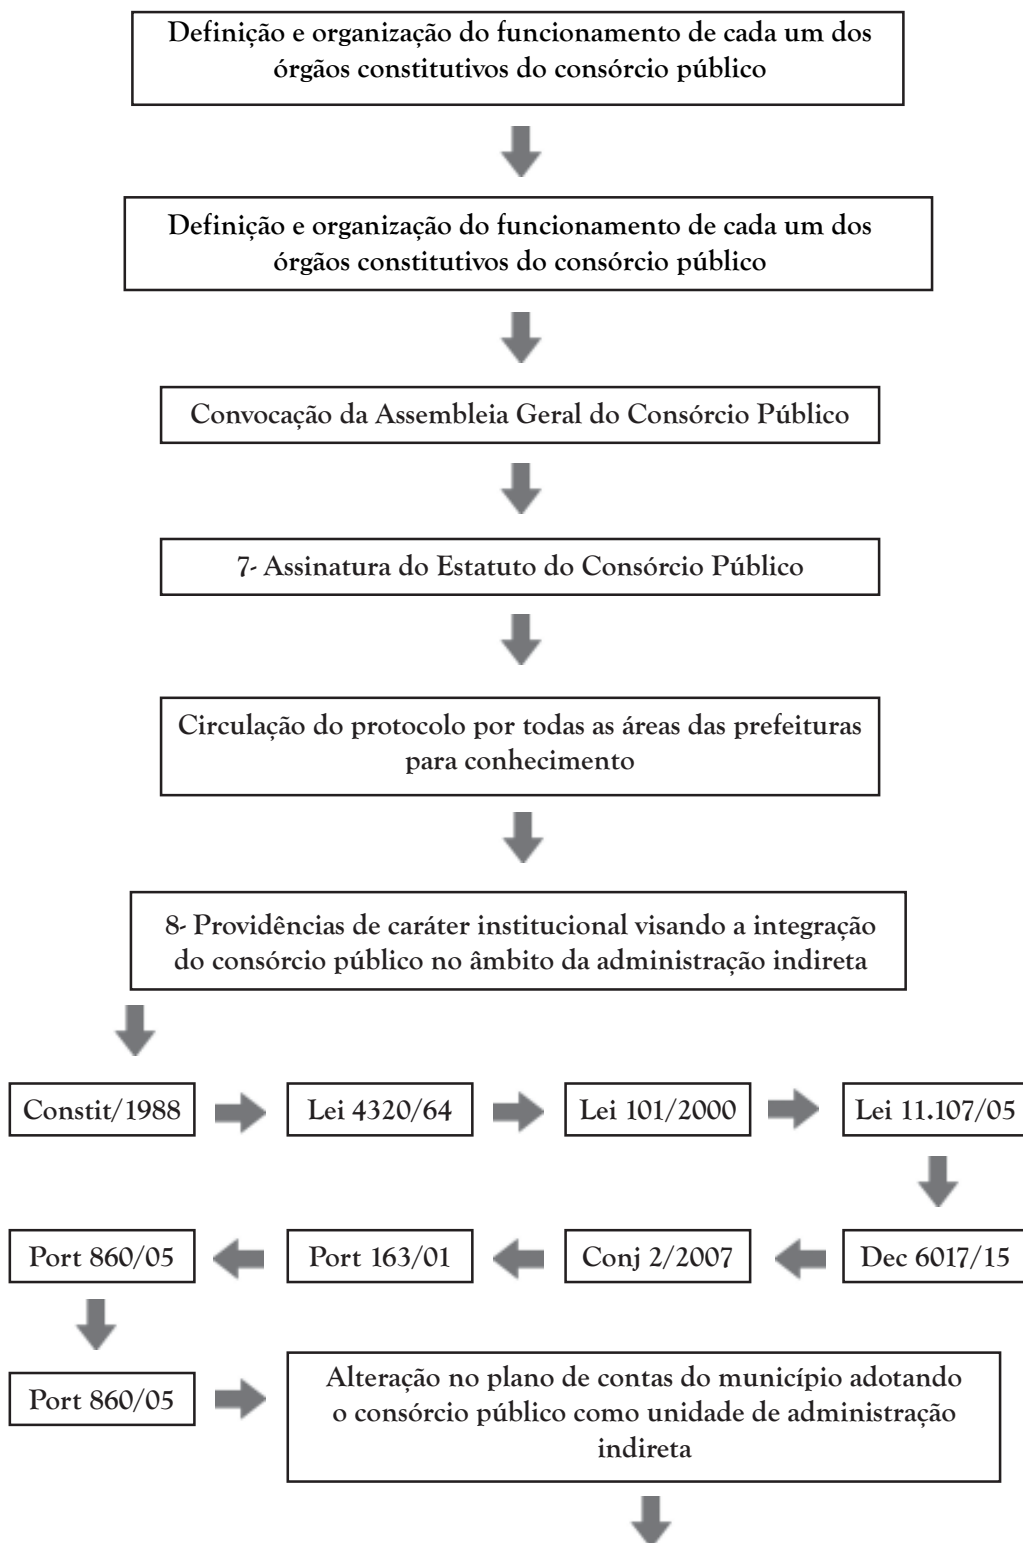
Definição e organização do funcionamento de cada um dos órgãos constitutivos do consórcio público

Definição e organização do funcionamento de cada um dos órgãos constitutivos do consórcio público

Convocação da Assembleia Geral do Consórcio Público

7- Assinatura do Estatuto do Consórcio Público

Circulação do protocolo por todas as áreas das prefeituras para conhecimento

8- Providências de caráter institucional visando a integração do consórcio público no âmbito da administração indireta

Constit/1988

Lei 4320/64

Lei 101/2000

Lei 11.107/05

Dec 6017/15

Conj 2/2007

Port 163/01

Port 860/05

Port 860/05

Alteração no plano de contas do município adotando o consórcio público como unidade de administração indireta